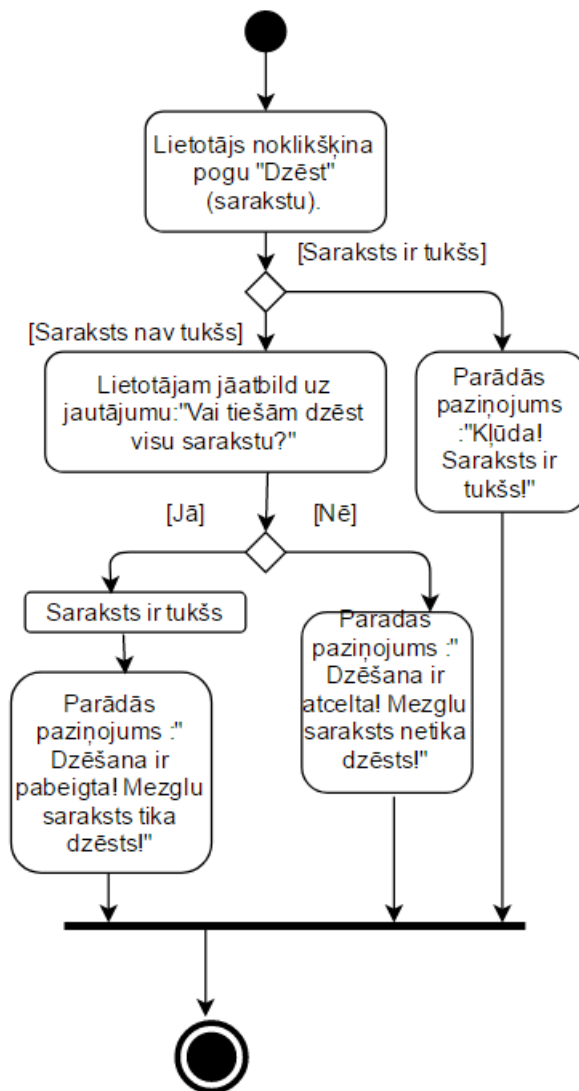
Lietotājs noklikšķina pogu "Dzēst" (sarakstu).

[Saraksts ir tukšs]

[Saraksts nav tukšs]

Lietotājam jāatbild uz jautājumu:"Vai tiešām dzēst visu sarakstu?"

Parādās paziņojums :"Kļūda! Saraksts ir tukšs!"

[Jā]

[Nē]

Saraksts ir tukšs

Paradās paziņojums :" Dzēšana ir atcelta! Mezglu saraksts netika dzēsts!"

Parādās paziņojums :" Dzēšana ir pabeigta! Mezglu saraksts tika dzēsts!"